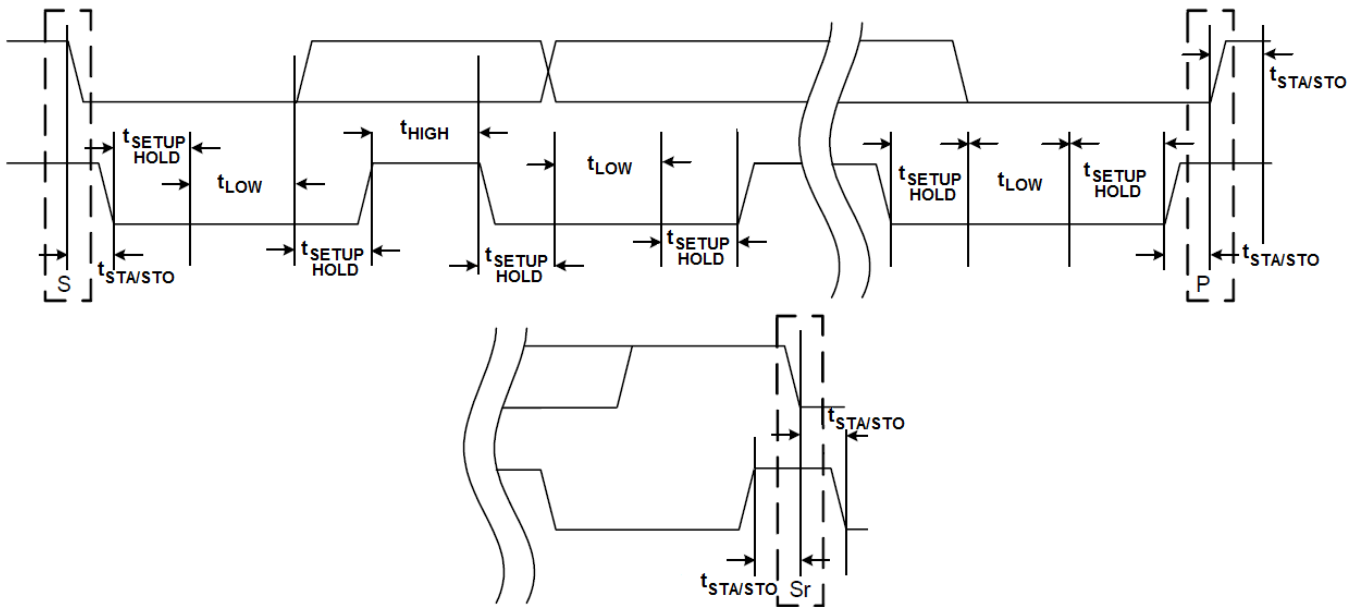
$t_{SETUP}$ HOLD

$t_{LOW}$

$t_{HIGH}$

$t_{LOW}$

$t_{SETUP}$ HOLD

$t_{LOW}$

$t_{SETUP}$ HOLD

$t_{STA/STO}$

S

$t_{STA/STO}$

$t_{SETUP}$ HOLD

$t_{SETUP}$ HOLD

$t_{SETUP}$ HOLD

$t_{STA/STO}$

P

$t_{STA/STO}$

$t_{STA/STO}$

Sr